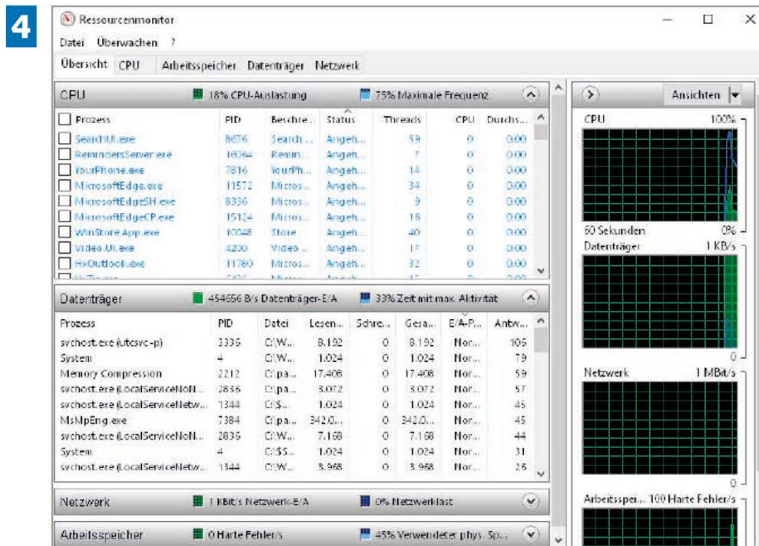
4

Ressourcenmonitor

Datei Überwachen ?

Übersicht CPU Arbeitsspeicher Datenträger Netzwerk

CPU 18% CPU-Auslastung 75% Maximale Frequenz

| Prozess | PID | Beschre... | Status | Threads | CPU | Durchs... |
|---|---|---|---|---|---|---|
| SearchUI.exe | 8676 | Search ... | Angeh... | 59 | 0 | 0.00 |
| RemindersServer.exe | 16064 | Remin... | Angeh... | 7 | 0 | 0.00 |
| YourPhone.exe | 7816 | YourPh... | Angeh... | 14 | 0 | 0.00 |
| MicrosoftEdge.exe | 11572 | Micros... | Angeh... | 34 | 0 | 0.00 |
| MicrosoftEdgeSH.exe | 8336 | Micros... | Angeh... | 9 | 0 | 0.00 |
| MicrosoftEdgeCP.exe | 15124 | Micros... | Angeh... | 16 | 0 | 0.00 |
| WinStore.App.exe | 10048 | Store | Angeh... | 40 | 0 | 0.00 |
| Video.UI.exe | 4200 | Video ... | Angeh... | 17 | 0 | 0.00 |
| HxOutlook.exe | 11780 | Micros... | Angeh... | 32 | 0 | 0.00 |

Datenträger 454656 B/s Datenträger-E/A 33% Zeit mit max. Aktivität

| Prozess | PID | Datei | Lesen... | Schre... | Gesa... | E/A-P... | Antw... |
|---|---|---|---|---|---|---|---|
| svchost.exe (utcsvc-p) | 3336 | C:\W... | 8.192 | 0 | 8.192 | Nor... | 106 |
| System | 4 | C:\W... | 1.024 | 0 | 1.024 | Nor... | 79 |
| Memory Compression | 2212 | C:\pa... | 17.408 | 0 | 17.408 | Nor... | 59 |
| svchost.exe (LocalServiceNoN... | 2836 | C:\pa... | 3.072 | 0 | 3.072 | Nor... | 57 |
| svchost.exe (LocalServiceNetw... | 1344 | C:\$... | 1.024 | 0 | 1.024 | Nor... | 45 |
| MsMpEng.exe | 7384 | C:\pa... | 342.0... | 0 | 342.0... | Nor... | 45 |
| svchost.exe (LocalServiceNoN... | 2836 | C:\W... | 7.168 | 0 | 7.168 | Nor... | 44 |
| System | 4 | C:\$S... | 1.024 | 0 | 1.024 | Nor... | 31 |
| svchost.exe (LocalServiceNetw... | 1344 | C:\W... | 3.968 | 0 | 3.968 | Nor... | 25 |

Netzwerk 1 KBit/s Netzwerk-E/A 0% Netzwerklast

Arbeitsspeicher 0 Harte Fehler/s 45% Verwendeter phys. Sp...

Ansichten

CPU 100%

60 Sekunden 0%

Datenträger 1 KB/s

0

Netzwerk 1 MBit/s

0

Arbeitsspei... 100 Harte Fehler/s